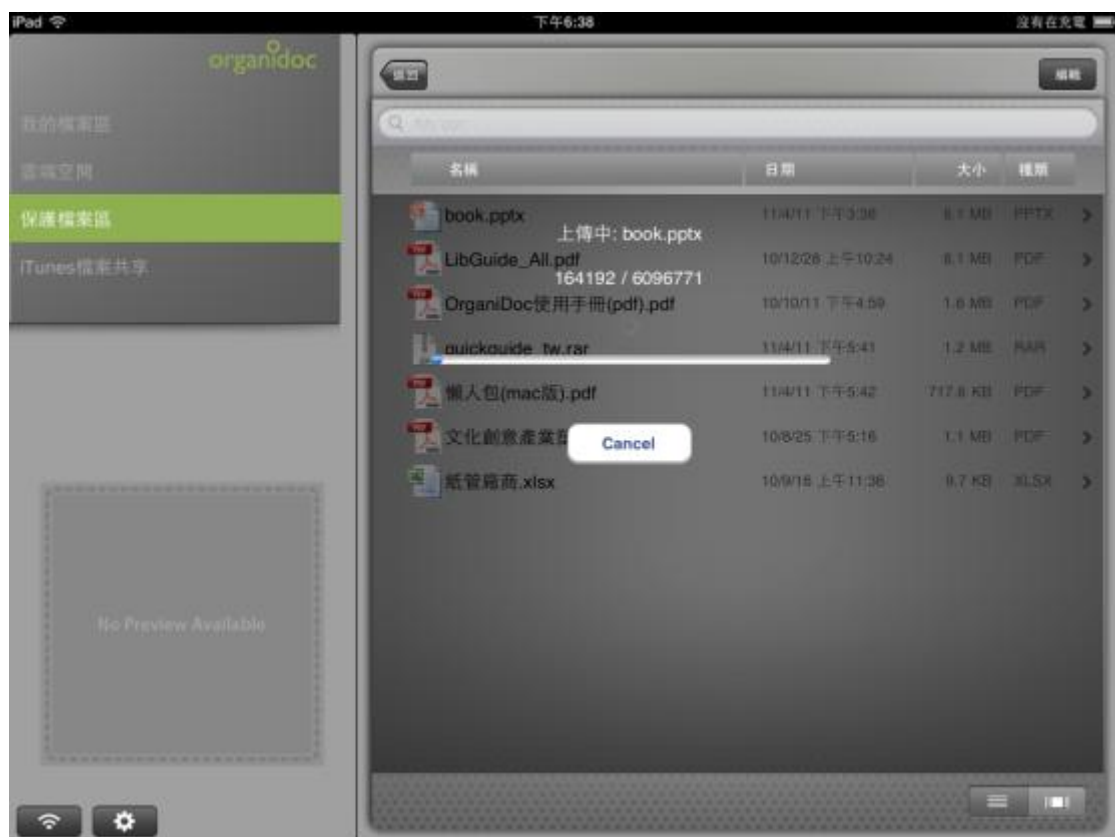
iPad
下午6:38
沒有在充電

organidoc
我的檔案區
雲端空間
保護檔案區
iTunes檔案共享

返回
編輯
Q

| 名稱 | 日期 | 大小 | 種類 |
|---|---|---|---|
| book.pptx | 11/4/11 下午3:36 | 6.1 MB | PPTX |
| LibGuide_All.pdf | 10/12/28 上午10:24 | 8.1 MB | PDF |
| OrganiDoc使用手冊(pdf).pdf | 10/10/11 下午4:59 | 1.6 MB | PDF |
| quickguide_tw.rar | 11/4/11 下午5:41 | 1.2 MB | RAR |
| 懶人包(mac版).pdf | 11/4/11 下午5:42 | 717.6 KB | PDF |
| 文化創意產業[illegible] | 10/8/25 下午5:16 | 1.1 MB | PDF |
| 紙管廠商.xlsx | 10/9/16 上午11:36 | 9.7 KB | XLSX |

上傳中: book.pptx
164192 / 6096771
Cancel

No Preview Available